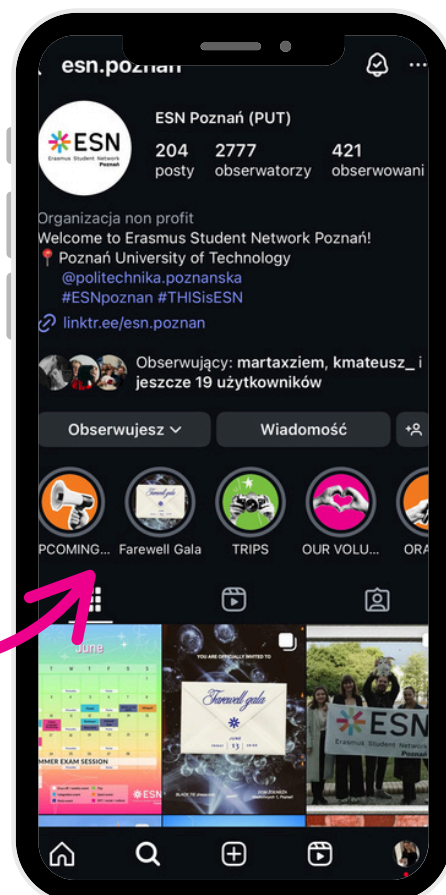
esn.poznan

ESN Erasmus Student Network Poznań

ESN Poznań (PUT)

204 posty
2777 obserwatorzy
421 obserwowani

Organizacja non profit
Welcome to Erasmus Student Network Poznań!
📍 Poznań University of Technology
@politechnika.poznanska
#ESNpoznan #THISisESN
linktr.ee/esn.poznan

Obserwujący: martaxziem, kmateusz_ i jeszcze 19 użytkowników

Obserwujesz
Wiadomość

PCOMING...
Farewell Gala
TRIPS
OUR VOLU...
ORA

June
MMER EXAM SESSION
ESN

YOU ARE OFFICIALLY INVITED TO
Farewell gala
JUNE
13

ESN
Erasmus Student Network